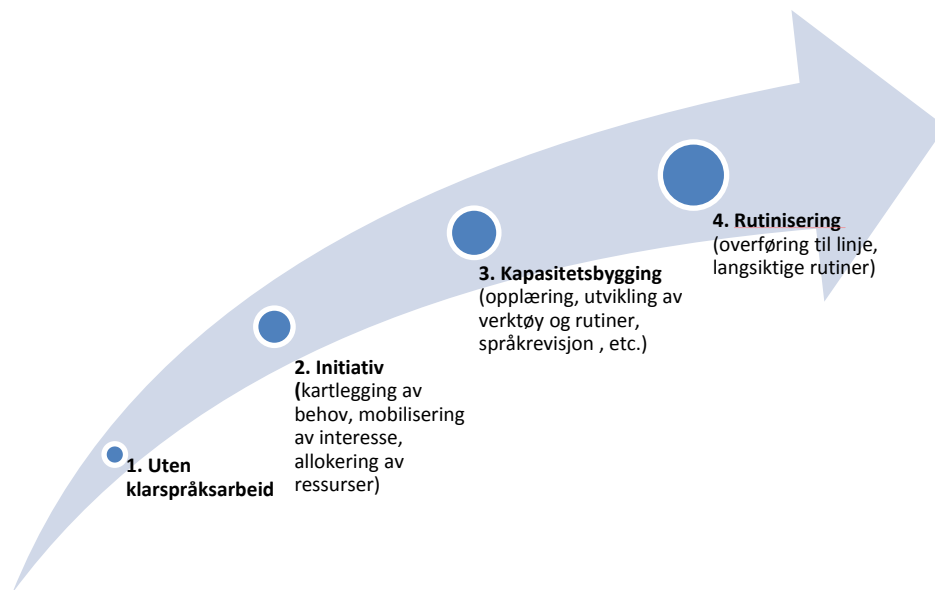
1. Uten klarspråksarbeid

2. Initiativ (kartlegging av behov, mobilisering av interesse, allokering av ressurser)

3. Kapasitetsbygging (opplæring, utvikling av verktøy og rutiner, språkrevisjon , etc.)

4. Rutinisering (overføring til linje, langsiktige rutiner)